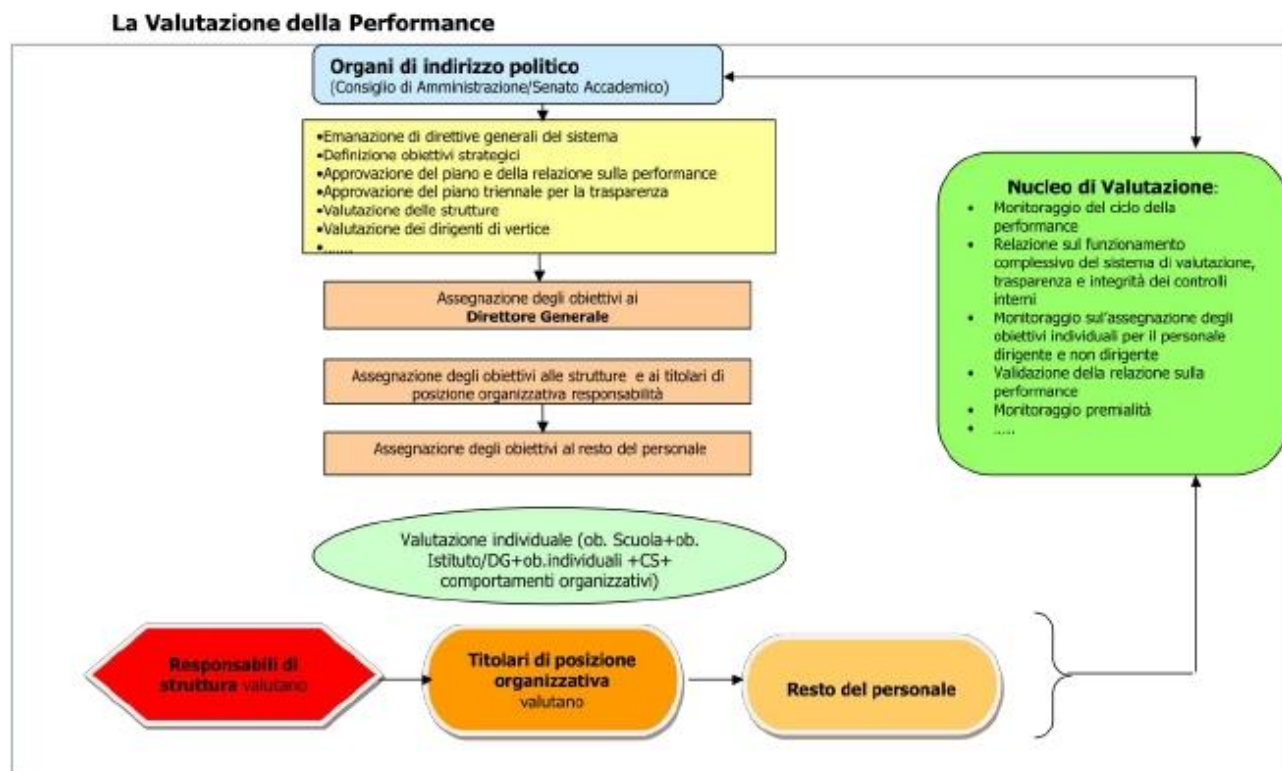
La Valutazione della Performance

Organi di indirizzo politico
(Consiglio di Amministrazione/Senato Accademico)

•Emanazione di direttive generali del sistema
•Definizione obiettivi strategici
•Approvazione del piano e della relazione sulla performance
•Approvazione del piano triennale per la trasparenza
•Valutazione delle strutture
•Valutazione dei dirigenti di vertice
•......

Assegnazione degli obiettivi ai Direttore Generale

Assegnazione degli obiettivi alle strutture e ai titolari di posizione organizzativa responsabilità

Assegnazione degli obiettivi al resto del personale

Nucleo di Valutazione:
• Monitoraggio del ciclo della performance
• Relazione sul funzionamento complessivo del sistema di valutazione, trasparenza e integrità dei controlli interni
• Monitoraggio sull'assegnazione degli obiettivi individuali per il personale dirigente e non dirigente
• Validazione della relazione sulla performance
• Monitoraggio premialità
• .....

Valutazione individuale (ob. Scuola+ob. Istituto/DG+ob.individuali +CS+ comportamenti organizzativi)

Responsabili di struttura valutano

Titolari di posizione organizzativa valutano

Resto del personale